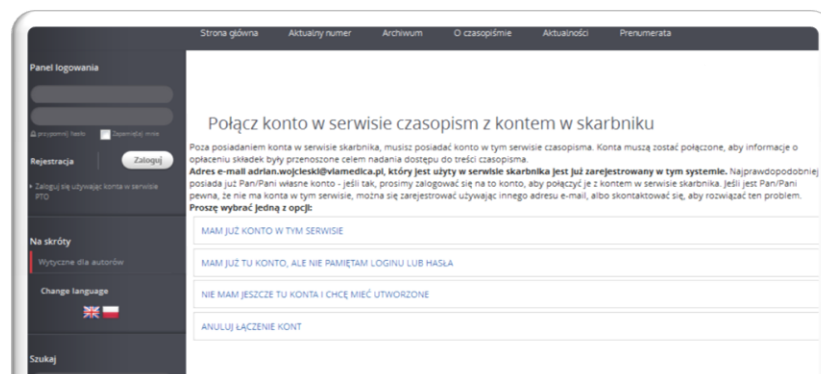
Strona główna Aktualny numer Archiwum O czasopiśmie Aktualności Prenumerata

Panel logowania

Przypomnij hasło Zapamiętaj mnie

Rejestracja Zaloguj

Zaloguj się używając konta w serwisie PTO

Na skróty

Wytyczne dla autorów

Change language

Szukaj

Połącz konto w serwisie czasopism z kontem w skarbniku

Poza posiadaniem konta w serwisie skarbnika, musisz posiadać konto w tym serwisie czasopisma. Konta muszą zostać połączone, aby informacje o opłaceniu składek były przenoszone celem nadania dostępu do treści czasopisma.
**Adres e-mail adrian.wojcieski@viamedica.pl, który jest użyty w serwisie skarbnika jest już zarejestrowany w tym systemie.** Najprawdopodobniej posiada już Pan/Pani własne konto - jeśli tak, prosimy zalogować się na to konto, aby połączyć je z kontem w serwisie skarbnika. Jeśli jest Pan/Pani pewna, że nie ma konta w tym serwisie, można się zarejestrować używając innego adresu e-mail, albo skontaktować się, aby rozwiązać ten problem.
**Proszę wybrać jedną z opcji:**

MAM JUŻ KONTO W TYM SERWISIE

MAM JUŻ TU KONTO, ALE NIE PAMIĘTAM LOGINU LUB HASŁA

NIE MAM JESZCZE TU KONTA I CHCĘ MIEĆ UTWORZONE

ANULUJ ŁĄCZENIE KONT